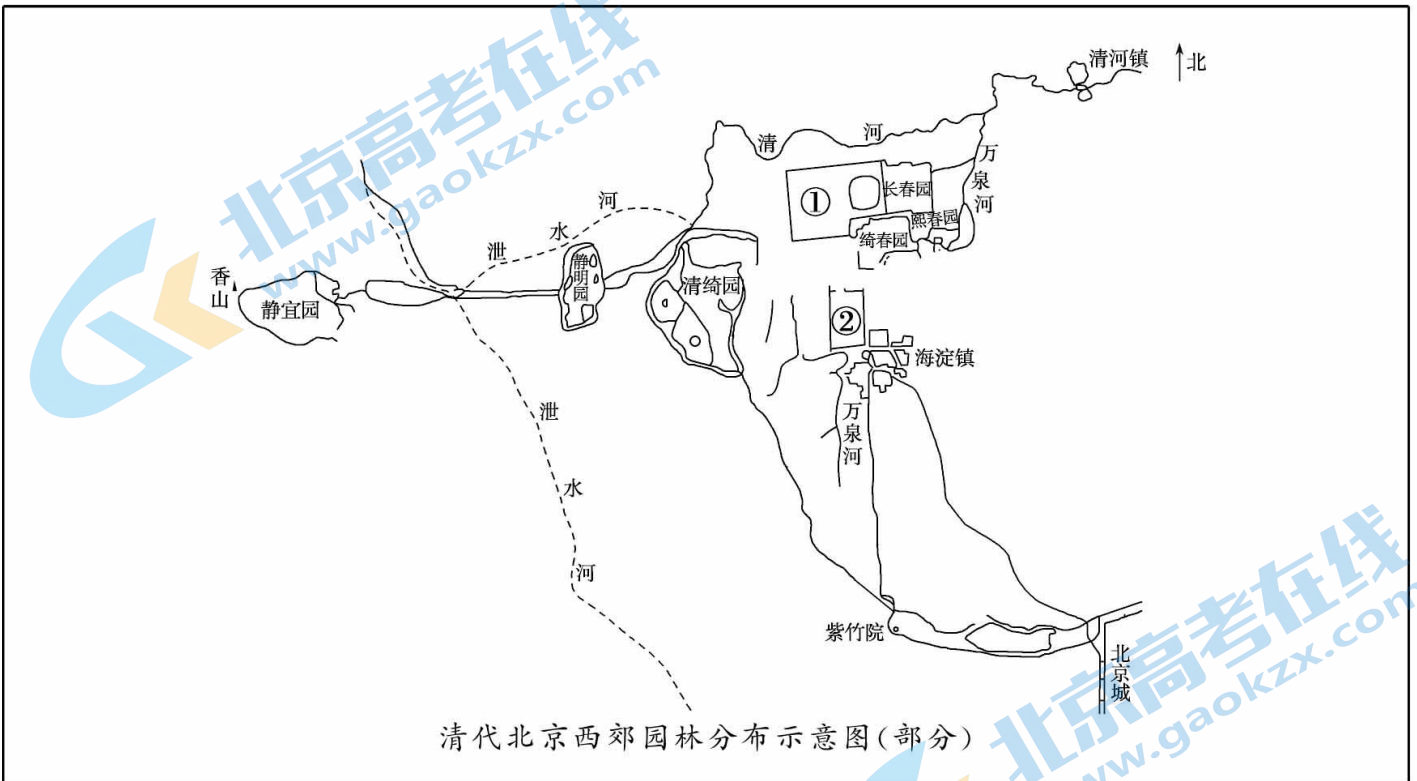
北京高考在线
www.gaokzx.com

清河镇
北
清
河
万
泉
河
①
长春园
熙春园
绮春园
河
水
泄
香
山
静宜园
静
明
园
清绮园
②
海淀镇
万
泉
河
泄
水
河
紫竹院
北
京
城

北京高考在线
www.gaokzx.com

清代北京西郊园林分布示意图(部分)